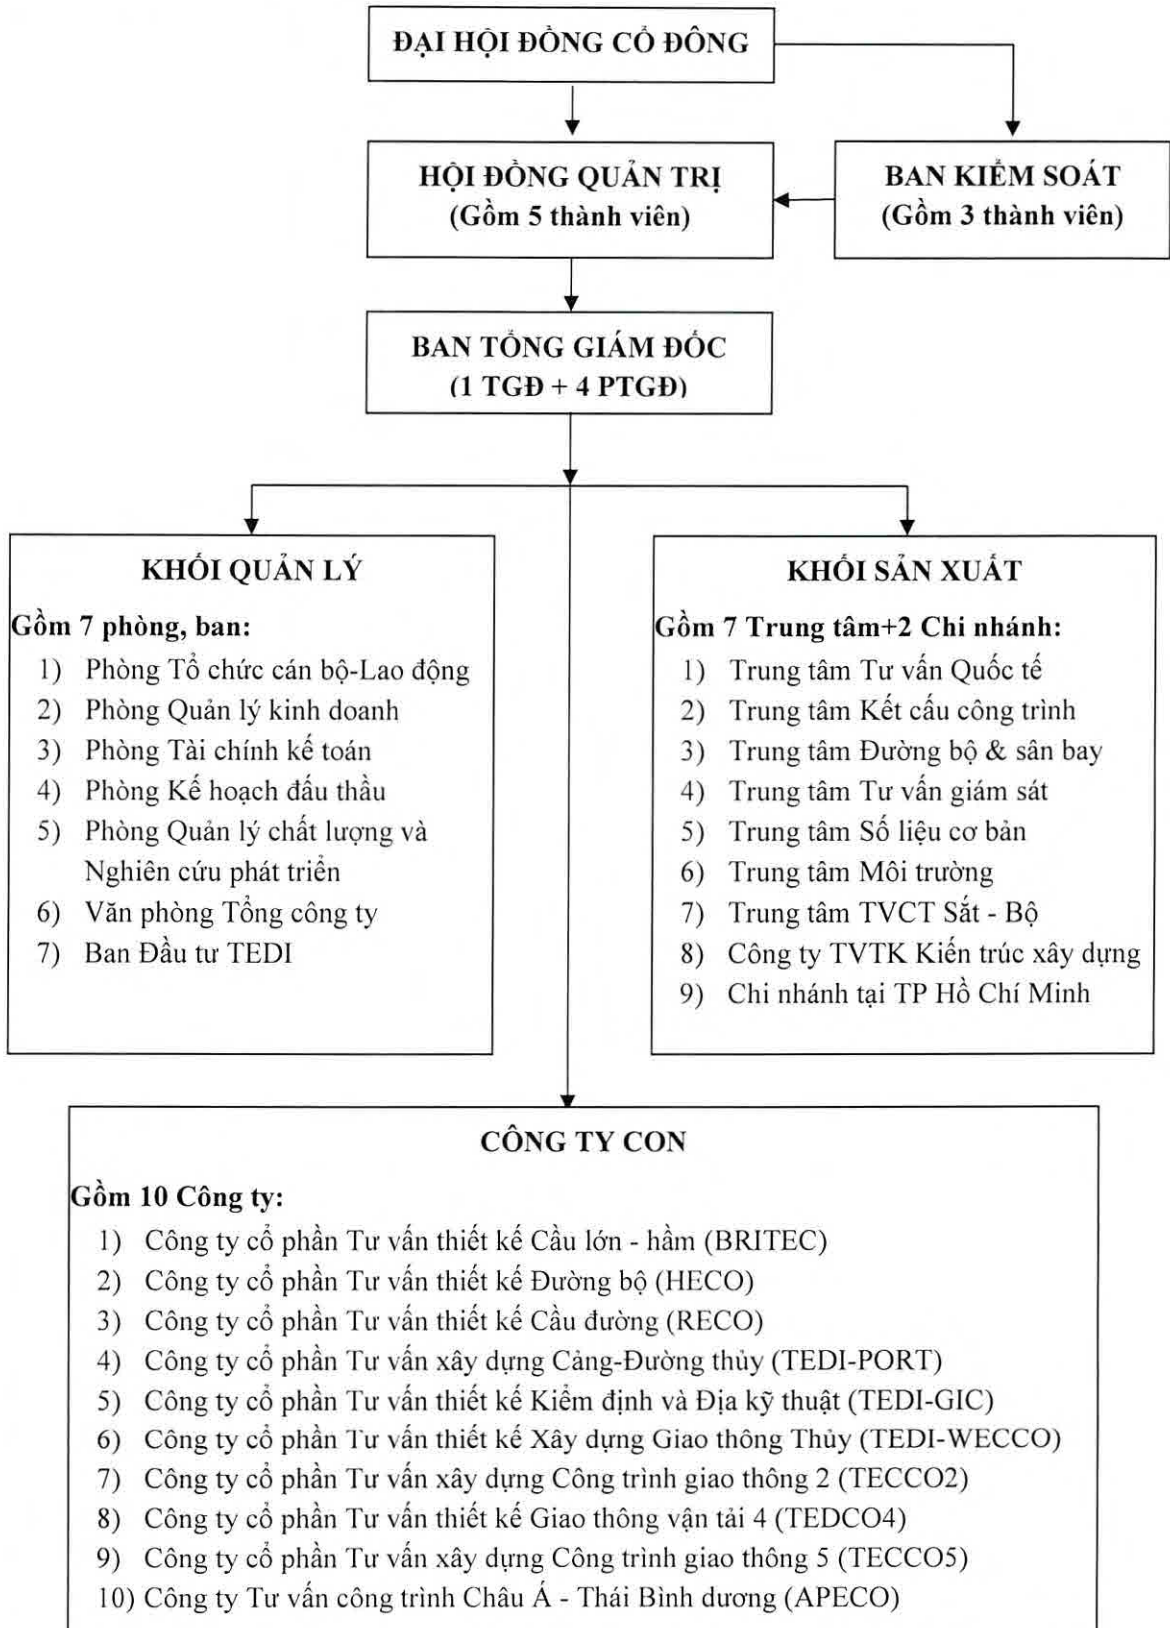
ĐẠI HỘI ĐỒNG CỔ ĐÔNG

HỘI ĐỒNG QUẢN TRỊ
(Gồm 5 thành viên)

BAN KIỂM SOÁT
(Gồm 3 thành viên)

BAN TỔNG GIÁM ĐỐC
(1 TGĐ + 4 PTGĐ)

KHỐI QUẢN LÝ

Gồm 7 phòng, ban:
1) Phòng Tổ chức cán bộ-Lao động
2) Phòng Quản lý kinh doanh
3) Phòng Tài chính kế toán
4) Phòng Kế hoạch đấu thầu
5) Phòng Quản lý chất lượng và Nghiên cứu phát triển
6) Văn phòng Tổng công ty
7) Ban Đầu tư TEDI

KHỐI SẢN XUẤT

Gồm 7 Trung tâm+2 Chi nhánh:
1) Trung tâm Tư vấn Quốc tế
2) Trung tâm Kết cấu công trình
3) Trung tâm Đường bộ & sân bay
4) Trung tâm Tư vấn giám sát
5) Trung tâm Số liệu cơ bản
6) Trung tâm Môi trường
7) Trung tâm TVCT Sắt - Bộ
8) Công ty TVTK Kiến trúc xây dựng
9) Chi nhánh tại TP Hồ Chí Minh

CÔNG TY CON

Gồm 10 Công ty:
1) Công ty cổ phần Tư vấn thiết kế Cầu lớn - hầm (BRITEC)
2) Công ty cổ phần Tư vấn thiết kế Đường bộ (HECO)
3) Công ty cổ phần Tư vấn thiết kế Cầu đường (RECO)
4) Công ty cổ phần Tư vấn xây dựng Cảng-Đường thủy (TEDI-PORT)
5) Công ty cổ phần Tư vấn thiết kế Kiểm định và Địa kỹ thuật (TEDI-GIC)
6) Công ty cổ phần Tư vấn thiết kế Xây dựng Giao thông Thủy (TEDI-WECCO)
7) Công ty cổ phần Tư vấn xây dựng Công trình giao thông 2 (TECCO2)
8) Công ty cổ phần Tư vấn thiết kế Giao thông vận tải 4 (TEDCO4)
9) Công ty cổ phần Tư vấn xây dựng Công trình giao thông 5 (TECCO5)
10) Công ty Tư vấn công trình Châu Á - Thái Bình dương (APECO)